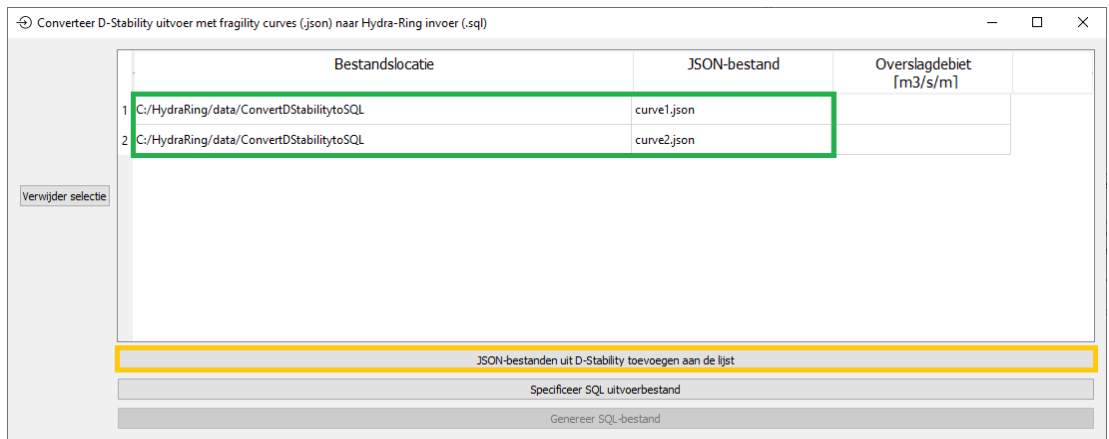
Converteer D-Stability uitvoer met fragility curves (.json) naar Hydra-Ring invoer (.sql)

|  | Bestandslocatie | JSON-bestand | Overslagdebiet [m3/s/m] |
|---|---|---|---|
| 1 | C:/HydraRing/data/ConvertDStabilitytoSQL | curve1.json |  |
| 2 | C:/HydraRing/data/ConvertDStabilitytoSQL | curve2.json |  |

Verwijder selectie

JSON-bestanden uit D-Stability toevoegen aan de lijst

Specificeer SQL uitvoerbestand

Genereer SQL-bestand